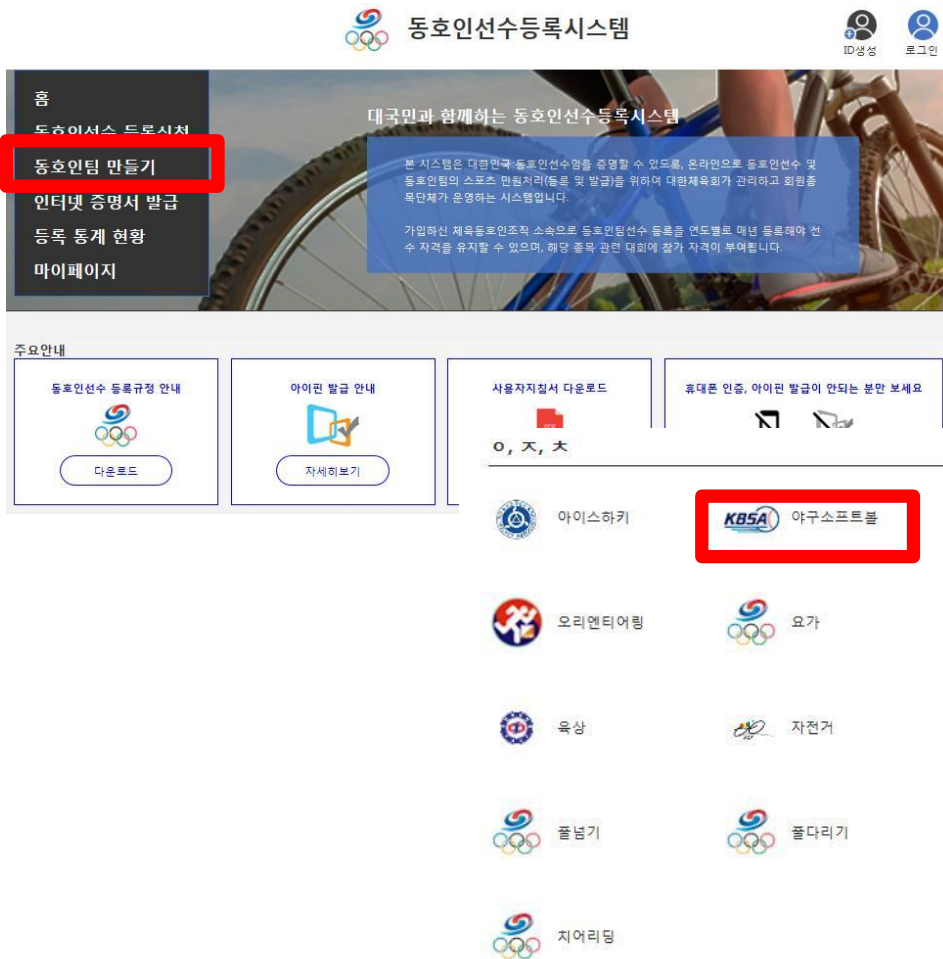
동호인선수등록시스템

ID생성
로그인

홈
동호인선수 등록신청
동호인팀 만들기
인터넷 증명서 발급
등록 통계 현황
마이페이지

대국민과 함께하는 동호인선수등록시스템

본 시스템은 대한민국 동호인선수임을 증명할 수 있도록, 온라인으로 동호인선수 및 동호인팀의 스포츠 민원처리(등록 및 발급)를 위하여 대한체육회가 관리하고 회원종목단체가 운영하는 시스템입니다.

가입하신 체육동호인조직 소속으로 동호인팀선수 등록을 연도별로 매년 등록해야 선수 자격을 유지할 수 있으며, 해당 종목 관련 대회에 참가 자격이 부여됩니다.

주요안내

동호인선수 등록규정 안내
다운로드

아이핀 발급 안내
자세히보기

사용자지침서 다운로드

휴대폰 인증, 아이핀 발급이 안되는 분만 보세요

ㅇ, ㅈ, ㅊ

아이스하키
KBSA 야구소프트볼
오리엔티어링
요가
육상
자전거
줄넘기
줄다리기
치어리딩